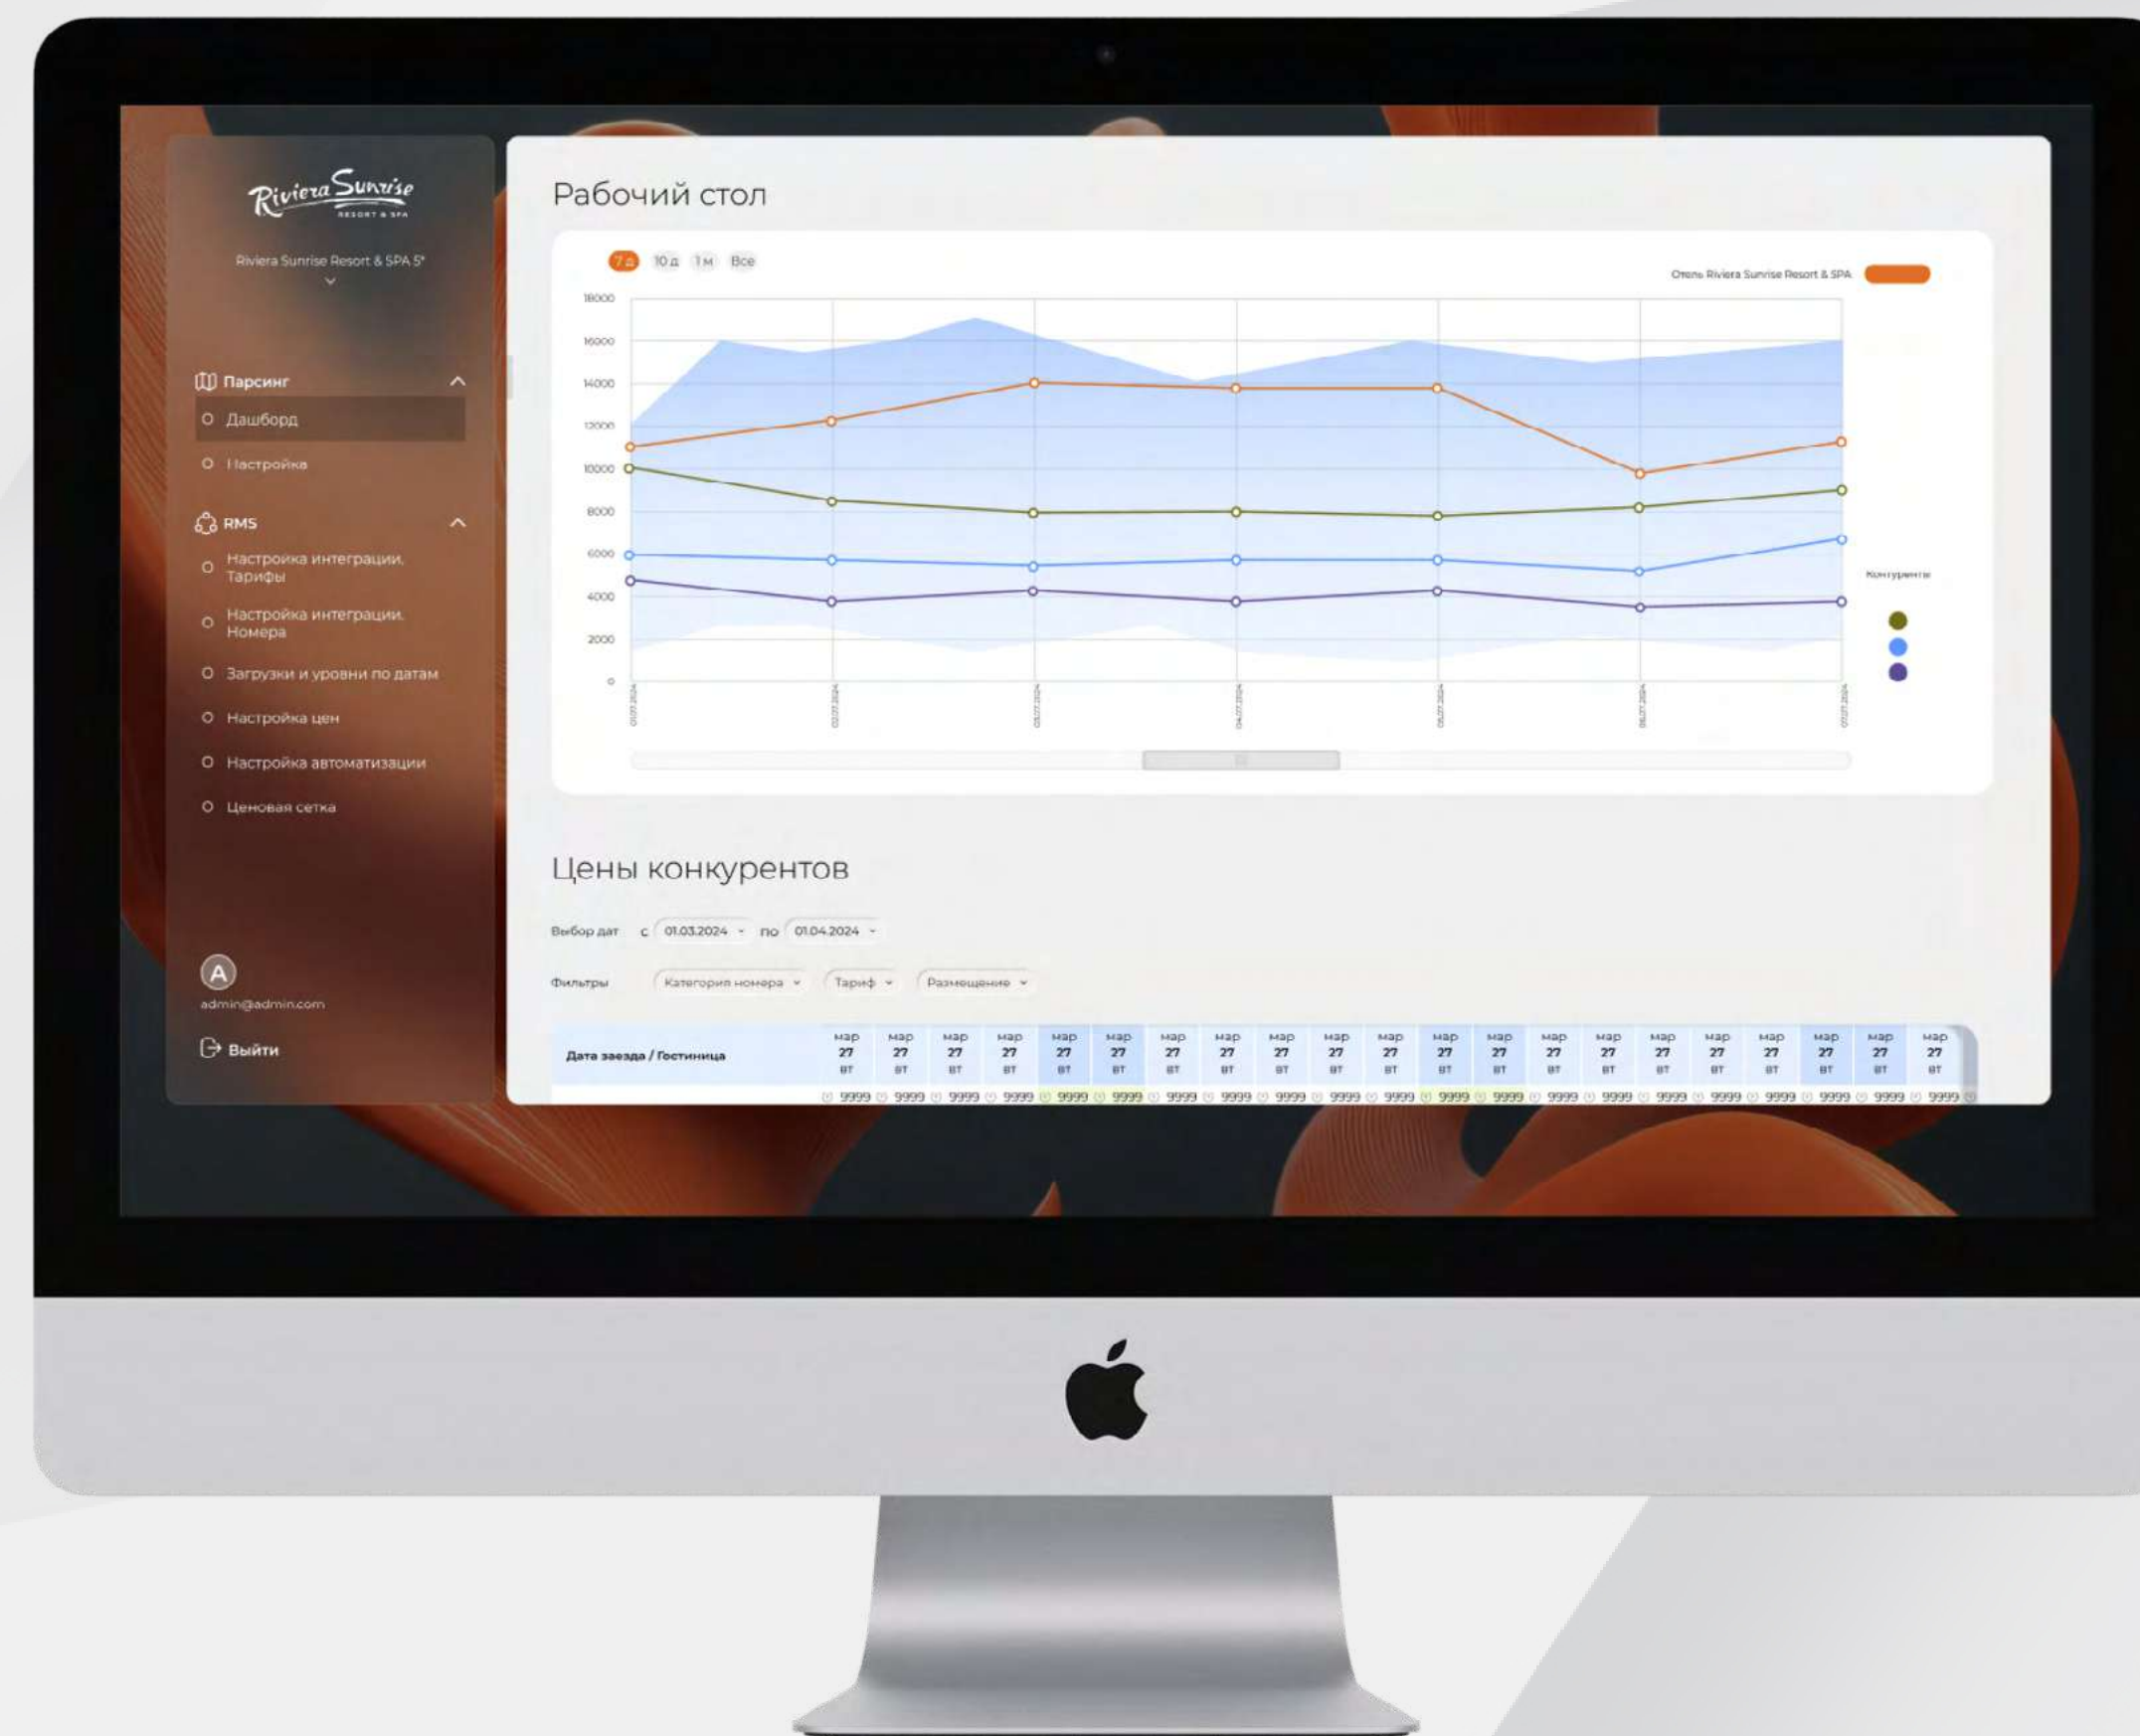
Riviera Sunrise
RESORT & SPA

Riviera Sunrise Resort & SPA 5*

Парсинг
Дашборд
Настройка

RMS
Настройка интеграции. Тарифы
Настройка интеграции. Номера
Загрузки и уровни по датам
Настройка цен
Настройка автоматизации
Ценовая сетка

A
admin@admin.com

Выйти

Рабочий стол

7 д 10 д 1 м Все

Отель Riviera Sunrise Resort & SPA

18000
16000
14000
12000
10000
8000
6000
4000
2000
0

01.07.2024
02.07.2024
03.07.2024
04.07.2024
05.07.2024
06.07.2024
07.07.2024

Конкуренты

Цены конкурентов

Выбор дат с 01.03.2024 по 01.04.2024

Фильтры Категория номера Тариф Размещение

| Дата заезда / Гостиница | мар 27 вт | мар 27 вт | мар 27 вт | мар 27 вт | мар 27 вт | мар 27 вт | мар 27 вт | мар 27 вт | мар 27 вт | мар 27 вт | мар 27 вт | мар 27 вт | мар 27 вт | мар 27 вт | мар 27 вт | мар 27 вт | мар 27 вт | мар 27 вт | мар 27 вт | мар 27 вт | мар 27 вт |
|---|---|---|---|---|---|---|---|---|---|---|---|---|---|---|---|---|---|---|---|---|---|
| | 9999 | 9999 | 9999 | 9999 | 9999 | 9999 | 9999 | 9999 | 9999 | 9999 | 9999 | 9999 | 9999 | 9999 | 9999 | 9999 | 9999 | 9999 | 9999 | 9999 | 9999 |